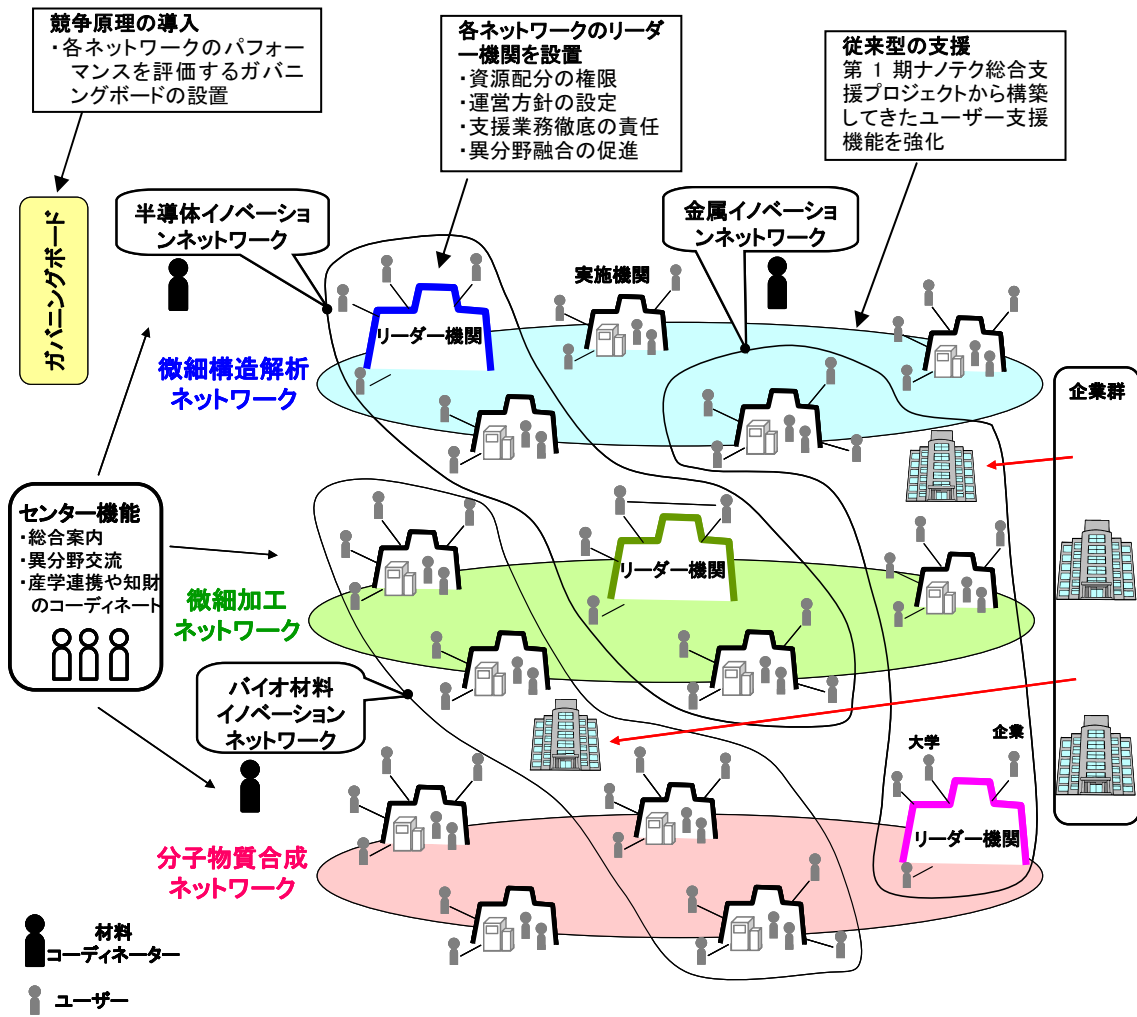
競争原理の導入
・各ネットワークのパフォーマンスを評価するガバニングボードの設置

各ネットワークのリーダー機関を設置
・資源配分の権限
・運営方針の設定
・支援業務徹底の責任
・異分野融合の促進

従来型の支援
第１期ナノテク総合支援プロジェクトから構築してきたユーザー支援機能を強化

ガバニングボード

半導体イノベーションネットワーク

金属イノベーションネットワーク

実施機関

リーダー機関

微細構造解析ネットワーク

企業群

センター機能
・総合案内
・異分野交流
・産学連携や知財のコーディネート

リーダー機関

微細加工ネットワーク

バイオ材料イノベーションネットワーク

大学

企業

リーダー機関

分子物質合成ネットワーク

材料コーディネーター

ユーザー